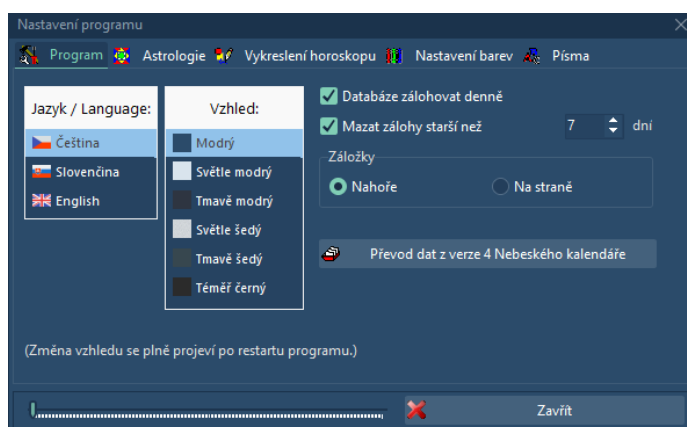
Nastavení programu

Program  Astrologie  Vykreslení horoskopu  Nastavení barev  Písma

Jazyk / Language:
Čeština
Slovenčina
English

Vzhled:
Modrý
Světle modrý
Tmavě modrý
Světle šedý
Tmavě šedý
Téměř černý

Databáze zálohovat denně
Mazat zálohy starší než 7 dní

Záložky
Nahoře
Na straně

Převod dat z verze 4 Nebeského kalendáře

(Změna vzhledu se plně projeví po restartu programu.)

Zavřít